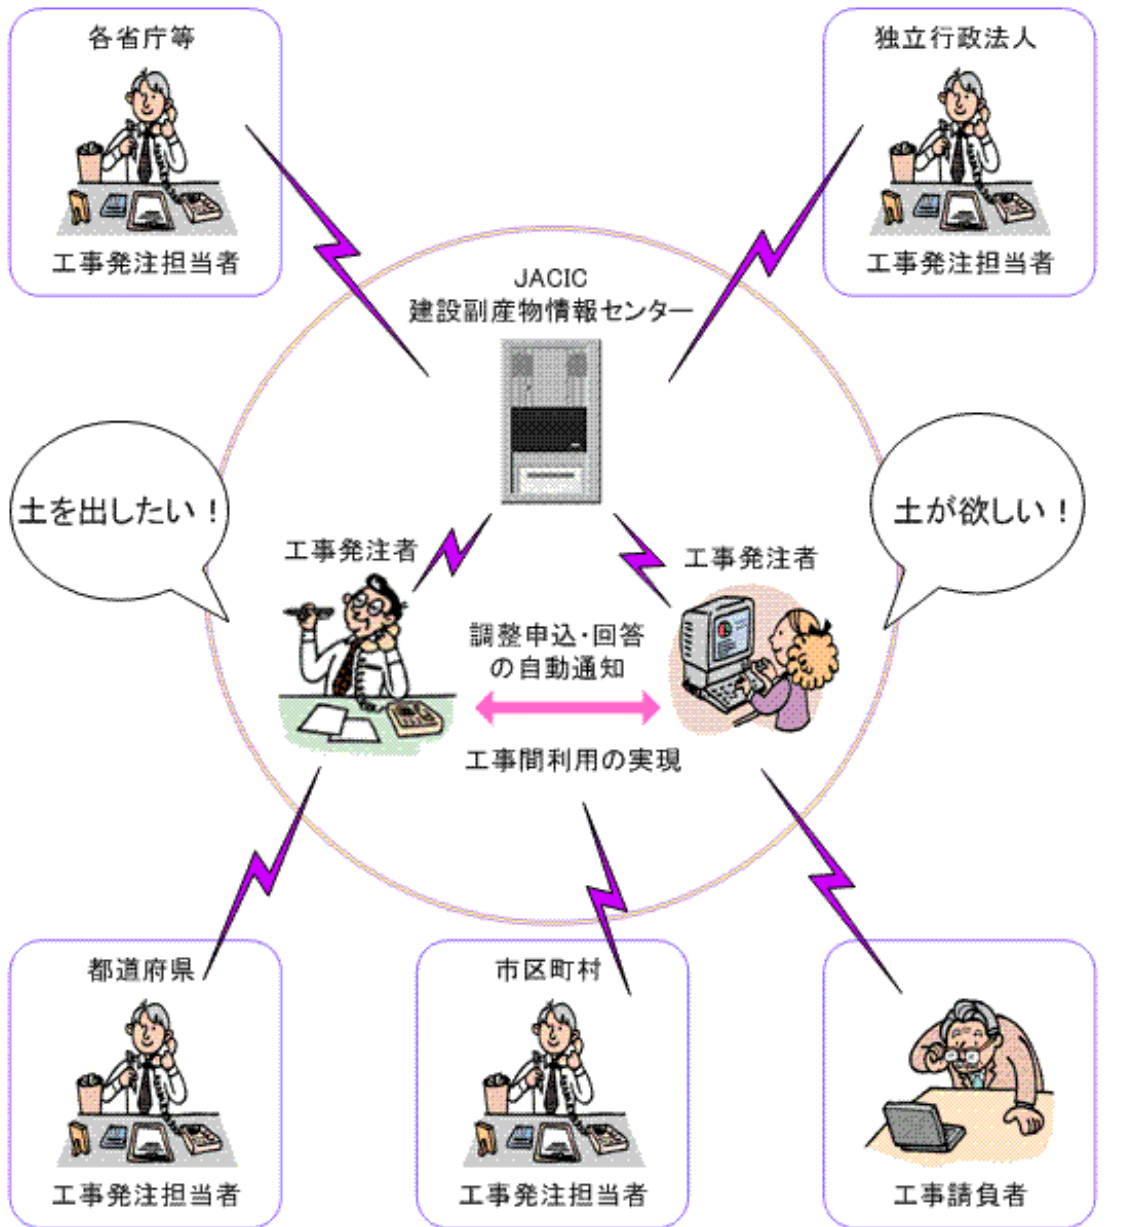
各省庁等

工事発注担当者

独立行政法人

工事発注担当者

JACIC
建設副産物情報センター

土を出したい！

土が欲しい！

工事発注者

工事発注者

調整申込・回答の自動通知

工事間利用の実現

都道府県

工事発注担当者

市区町村

工事発注担当者

工事請負者